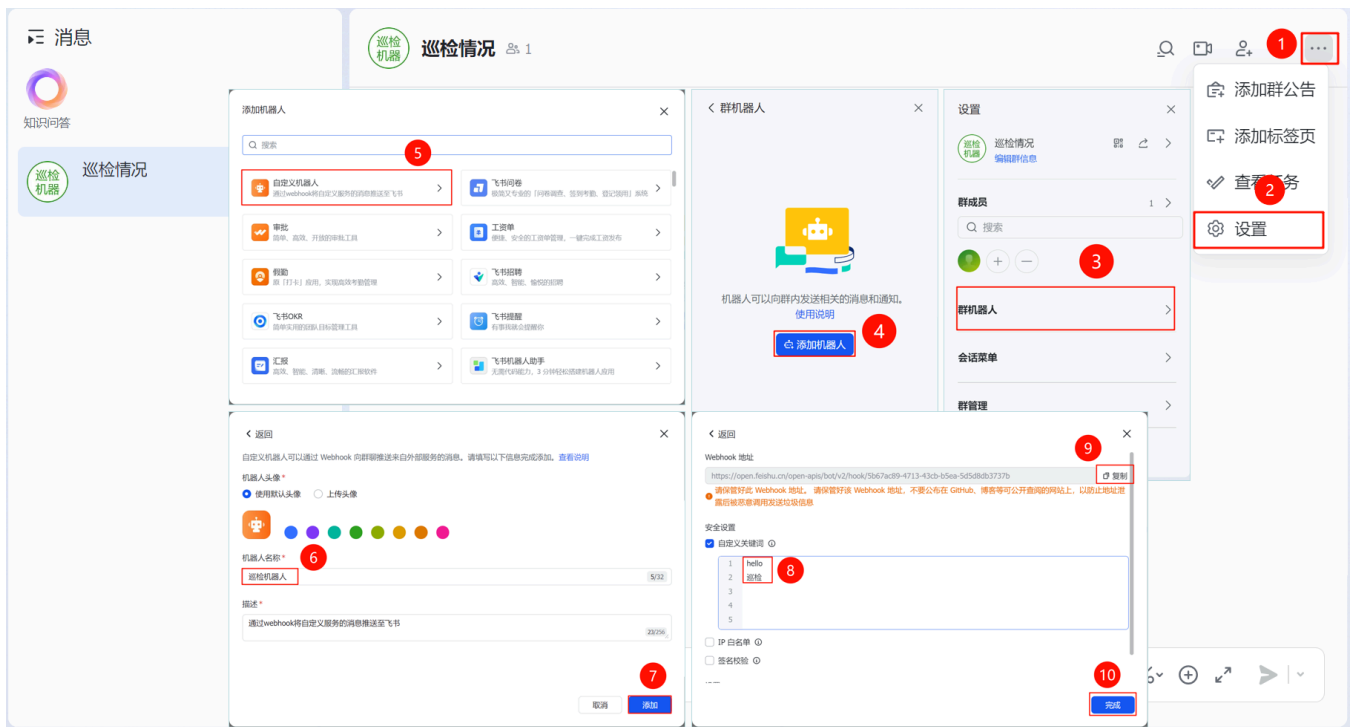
消息

知识问答

巡检机器 巡检情况

巡检机器 巡检情况 1

1

添加群公告
添加标签页
查看任务
2
设置

添加机器人

搜索

5

自定义机器人
通过webhook将自定义服务的消息推送至飞书

飞书问卷
极简又专业的「问卷调查、签到考勤、登记报名」系统

审批
简单、高效、开放的审批工具

工资单
便捷、安全的工资单管理，一键完成工资发布

假勤
以「打卡」应用，实现高效考勤管理

飞书招聘
高效、智能、愉悦的招聘

飞书OKR
简单实用的目标管理工具

飞书提醒
有事我就会提醒你

汇报
高效、智能、清晰、流畅的汇报软件

飞书机器人助手
无需代码能力，3 分钟轻松搭建机器人应用

< 群机器人

机器人可以向群内发送相关的消息和通知。
使用说明

添加机器人 4

设置

巡检情况
编辑群信息

群成员 1

搜索

3

群机器人

会话菜单

群管理

< 返回

自定义机器人可以通过 Webhook 向群聊推送来自外部服务的消息。请填写以下信息完成添加。查看说明

机器人头像 *
使用默认头像 上传头像

机器人名称 *
6
巡检机器人 5/32

描述 *
通过webhook将自定义服务的消息推送至飞书 23/256

7
取消 添加

< 返回

Webhook 地址
https://open.feishu.cn/open-apis/bot/v2/hook/5b67ac89-4713-43cb-b5ea-5d5d8db3737b
9
复制

请保管好此 Webhook 地址。请保管好该 Webhook 地址，不要公布在 GitHub、博客等可公开查阅的网站上，以防止地址泄露后被恶意调用发送垃圾信息

安全设置
自定义关键词
1 hello
2 巡检
3
4
5
8

IP 白名单
签名校验

10
完成